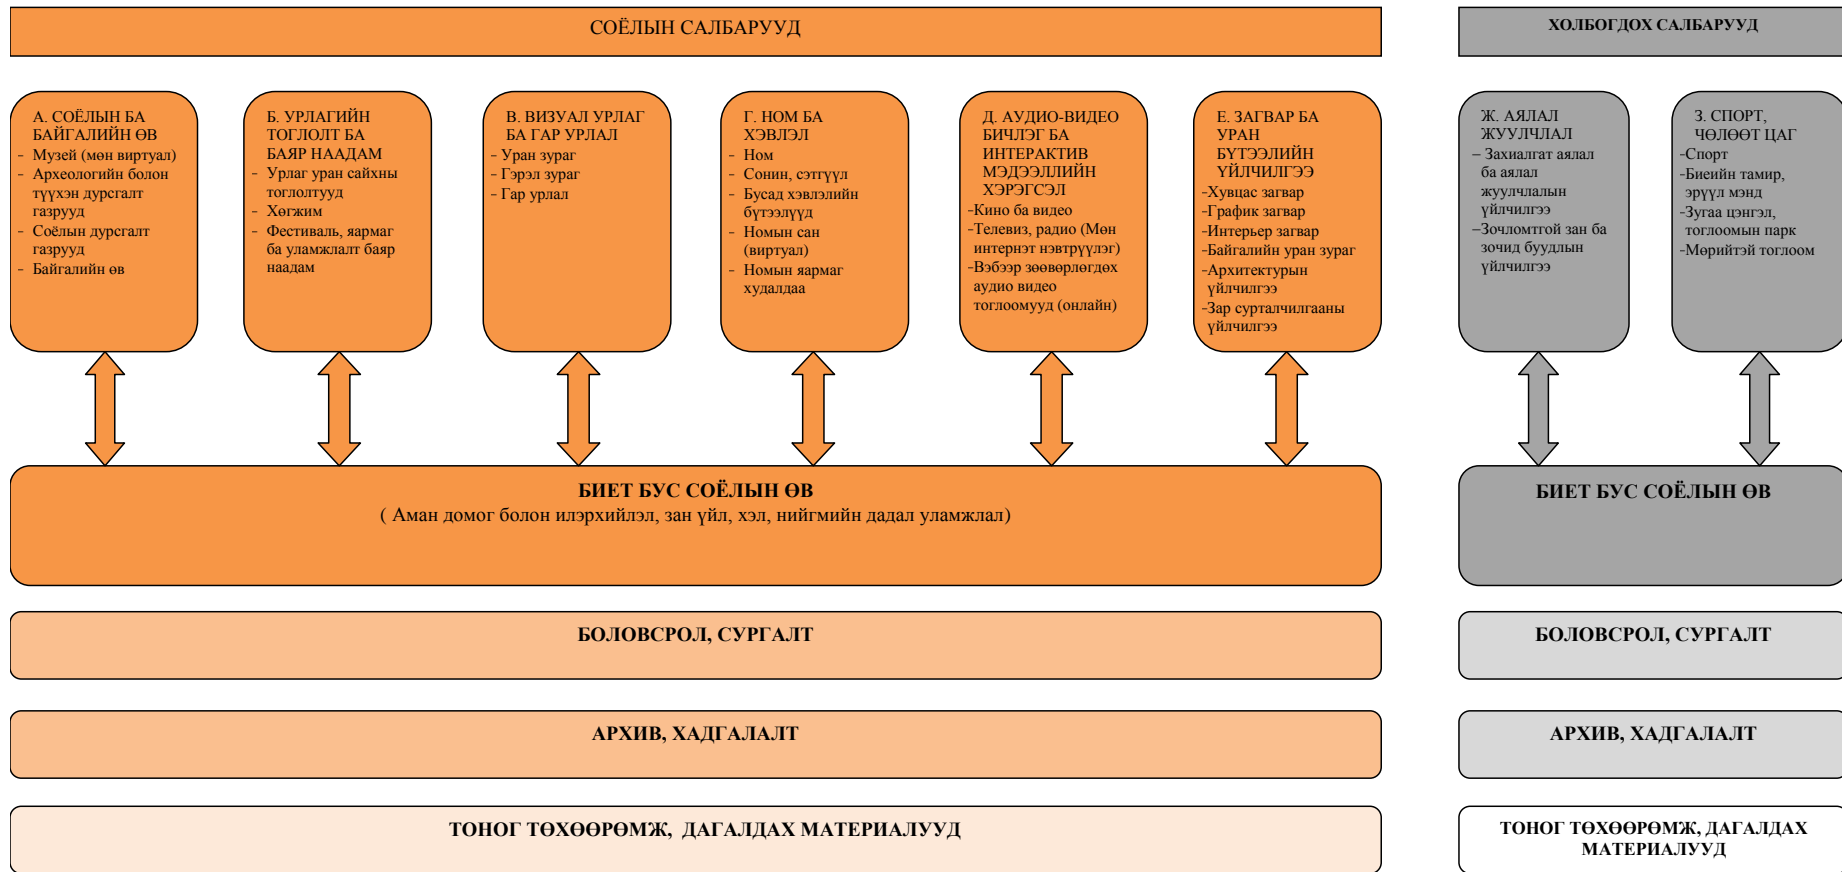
СОЁЛЫН САЛБАРУУД

ХОЛБОГДОХ САЛБАРУУД

А. СОЁЛЫН БА БАЙГАЛИЙН ӨВ
- Музей (мөн виртуал)
- Археологийн болон түүхэн дурсгалт газрууд
- Соёлын дурсгалт газрууд
- Байгалийн өв

Б. УРЛАГИЙН ТОГЛОЛТ БА БАЯР НААДАМ
- Урлаг уран сайхны тоглолтууд
- Хөгжим
- Фестиваль, яармаг ба уламжлалт баяр наадам

В. ВИЗУАЛ УРЛАГ БА ГАР УРЛАЛ
- Уран зураг
- Гэрэл зураг
- Гар урлал

Г. НОМ БА ХЭВЛЭЛ
- Ном
- Сонин, сэтгүүл
- Бусад хэвлэлийн бүтээлүүд
- Номын сан (виртуал)
- Номын яармаг худалдаа

Д. АУДИО-ВИДЕО БИЧЛЭГ БА ИНТЕРАКТИВ МЭДЭЭЛЛИЙН ХЭРЭГСЭЛ
-Кино ба видео
-Телевиз, радио (Мөн интернэт нэвтрүүлэг)
-Вэбээр зөөвөрлөгдөх аудио видео тоглоомууд (онлайн)

Е. ЗАГВАР БА УРАН БҮТЭЭЛИЙН ҮЙЛЧИЛГЭЭ
-Хувцас загвар
-График загвар
-Интерьер загвар
-Байгалийн уран зураг
-Архитектурын үйлчилгээ
-Зар сурталчилгааны үйлчилгээ

Ж. АЯЛАЛ ЖУУЛЧЛАЛ
– Захиалгат аялал ба аялал жуулчлалын үйлчилгээ
–Зочломтгой зан ба зочид буудлын үйлчилгээ

З. СПОРТ, ЧӨЛӨӨТ ЦАГ
-Спорт
-Биеийн тамир, эрүүл мэнд
-Зугаа цэнгэл, тоглоомын парк
-Мөрийтэй тоглоом

БИЕТ БУС СОЁЛЫН ӨВ
( Аман домог болон илэрхийлэл, зан үйл, хэл, нийгмийн дадал уламжлал)

БИЕТ БУС СОЁЛЫН ӨВ

БОЛОВСРОЛ, СУРГАЛТ

БОЛОВСРОЛ, СУРГАЛТ

АРХИВ, ХАДГАЛАЛТ

АРХИВ, ХАДГАЛАЛТ

ТОНОГ ТӨХӨӨРӨМЖ, ДАГАЛДАХ МАТЕРИАЛУУД

ТОНОГ ТӨХӨӨРӨМЖ, ДАГАЛДАХ МАТЕРИАЛУУД